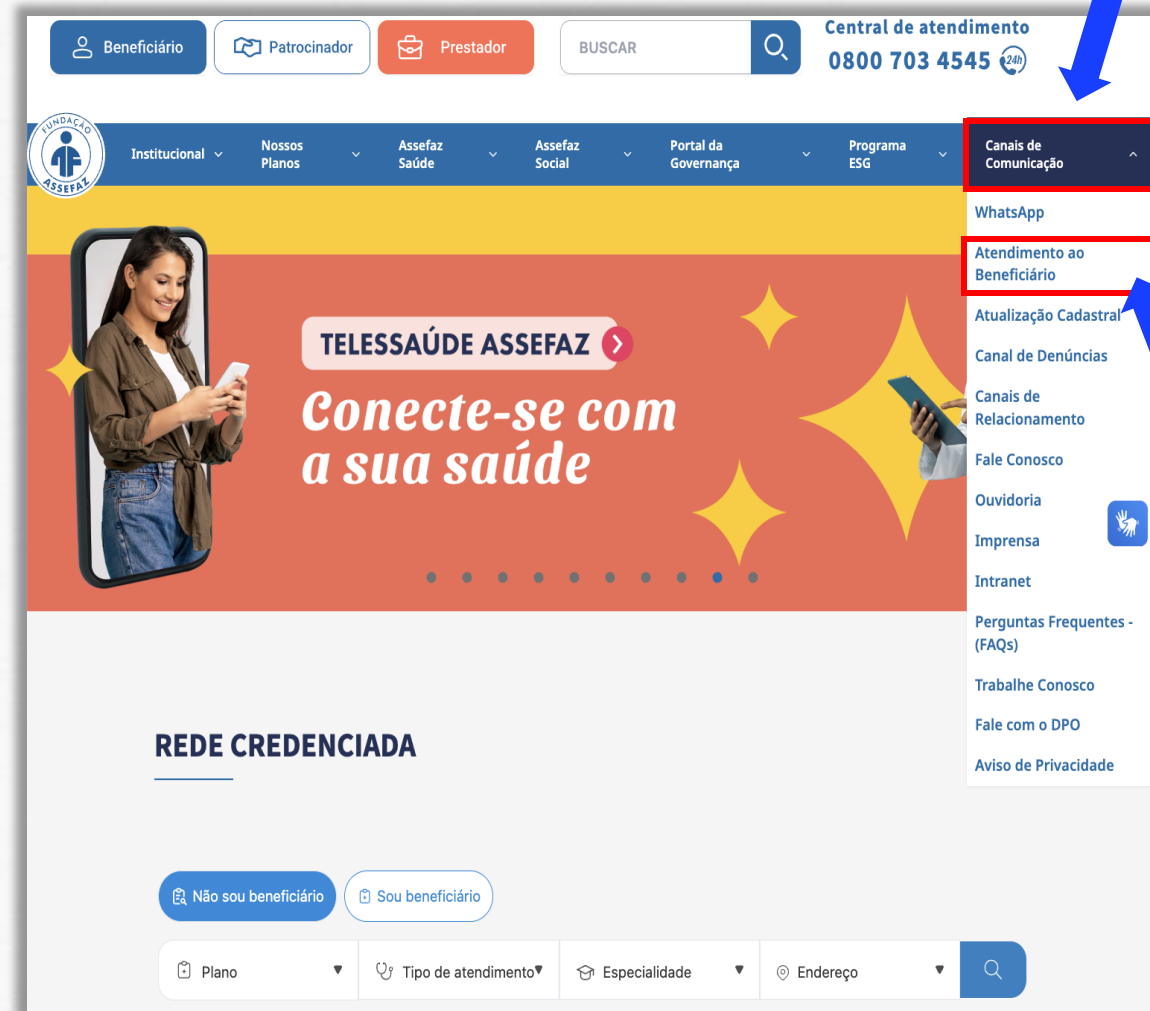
Beneficiário
Patrocinador
Prestador
BUSCAR
Central de atendimento
0800 703 4545 24h

FUNDAÇÃO ASSEFAZ

Institucional
Nossos Planos
Assefaz Saúde
Assefaz Social
Portal da Governança
Programa ESG
Canais de Comunicação

WhatsApp
Atendimento ao Beneficiário
Atualização Cadastral
Canal de Denúncias
Canais de Relacionamento
Fale Conosco
Ouvidoria
Imprensa
Intranet
Perguntas Frequentes - (FAQs)
Trabalhe Conosco
Fale com o DPO
Aviso de Privacidade

TELESSAÚDE ASSEFAZ
Conecte-se com a sua saúde

REDE CREDENCIADA

Não sou beneficiário
Sou beneficiário

Plano
Tipo de atendimento
Especialidade
Endereço